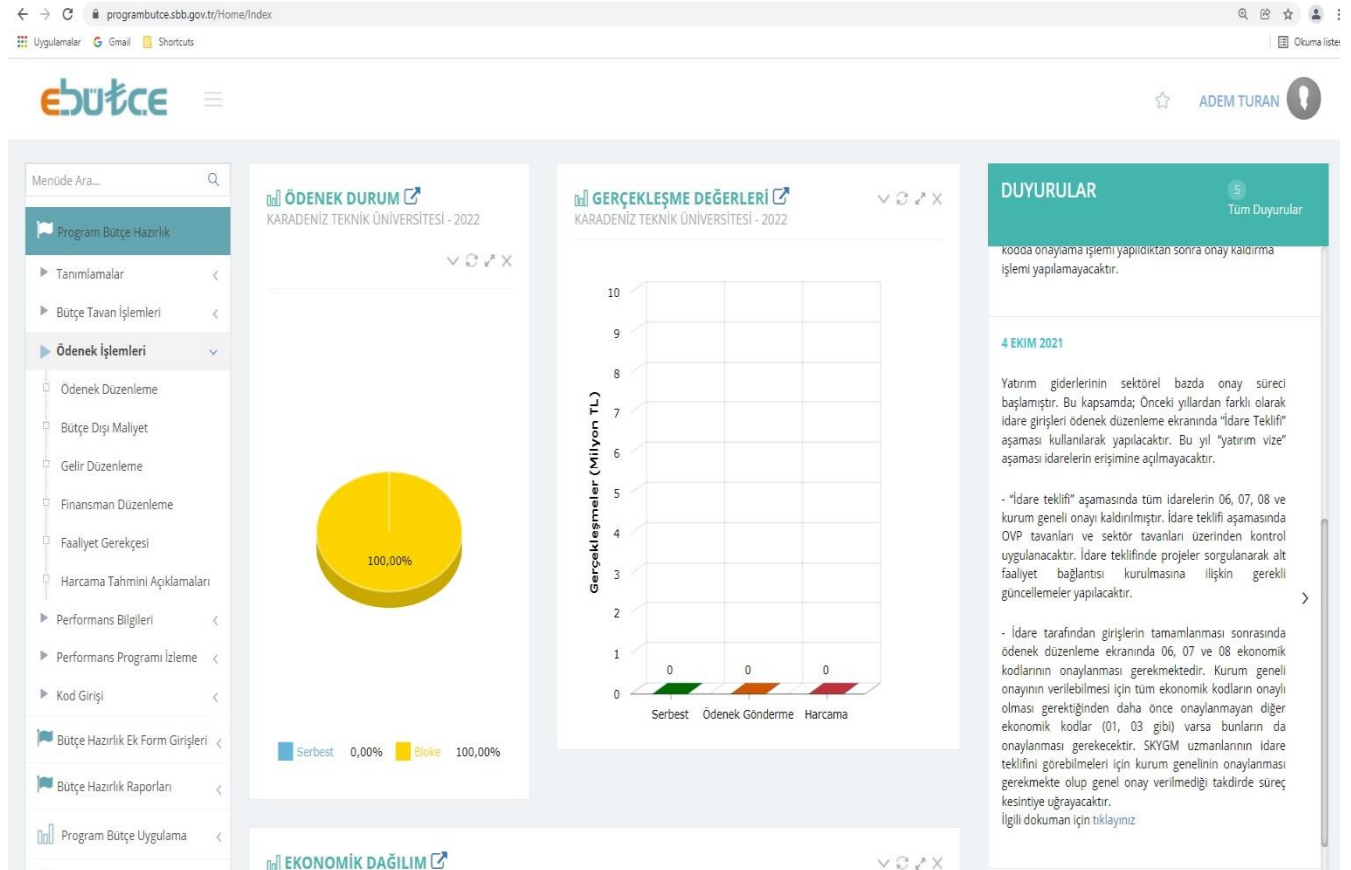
programbutce.sbb.gov.tr/Home/Index

Uygulamalar Gmail Shortcuts

Okuma listesi

ebütçe

ADEM TURAN

Menüde Ara...

Program Bütçe Hazırlık

Tanımlamalar

Bütçe Tavan İşlemleri

Ödenek İşlemleri

Ödenek Düzenleme

Bütçe Dışı Maliyet

Gelir Düzenleme

Finansman Düzenleme

Faaliyet Gerekçesi

Harcama Tahmini Açıklamaları

Performans Bilgileri

Performans Programı İzleme

Kod Girişi

Bütçe Hazırlık Ek Form Girişleri

Bütçe Hazırlık Raporları

Program Bütçe Uygulama

ÖDENEK DURUM
KARADENİZ TEKNİK ÜNİVERSİTESİ - 2022

100,00%

Serbest 0,00% Bloke 100,00%

GERÇEKLEŞME DEĞERLERİ
KARADENİZ TEKNİK ÜNİVERSİTESİ - 2022

Gerçekleşmeler (Milyon TL)

10
9
8
7
6
5
4
3
2
1
0

0 0 0

Serbest Ödenek Gönderme Harcama

EKONOMİK DAĞILIM

DUYURULAR
5
Tüm Duyurular

kodda onaylama işlemi yapıldıktan sonra onay kaldırma işlemi yapılamayacaktır.

4 EKIM 2021

Yatırım giderlerinin sektörel bazda onay süreci başlamıştır. Bu kapsamda; Önceki yıllardan farklı olarak idare girişleri ödenek düzenleme ekranında "İdare Teklifi" aşaması kullanılarak yapılacaktır. Bu yıl "yatırım vize" aşaması idarelerin erişimine açılmayacaktır.

- "İdare teklifi" aşamasında tüm idarelerin 06, 07, 08 ve kurum geneli onayı kaldırılmıştır. İdare teklifi aşamasında OVP tavanları ve sektör tavanları üzerinden kontrol uygulanacaktır. İdare teklifinde projeler sorgulanarak alt faaliyet bağlantısı kurulmasına ilişkin gerekli güncellemeler yapılacaktır.

- İdare tarafından girişlerin tamamlanması sonrasında ödenek düzenleme ekranında 06, 07 ve 08 ekonomik kodlarının onaylanması gerekmektedir. Kurum geneli onayının verilebilmesi için tüm ekonomik kodların onaylı olması gerektiğinden daha önce onaylanmayan diğer ekonomik kodlar (01, 03 gibi) varsa bunların da onaylanması gerekecektir. SKYGM uzmanlarının idare teklifini görebilmeleri için kurum genelinin onaylanması gerekmekte olup genel onay verilmediği takdirde süreç kesintiye uğrayacaktır.
İlgili dokuman için tıklayınız